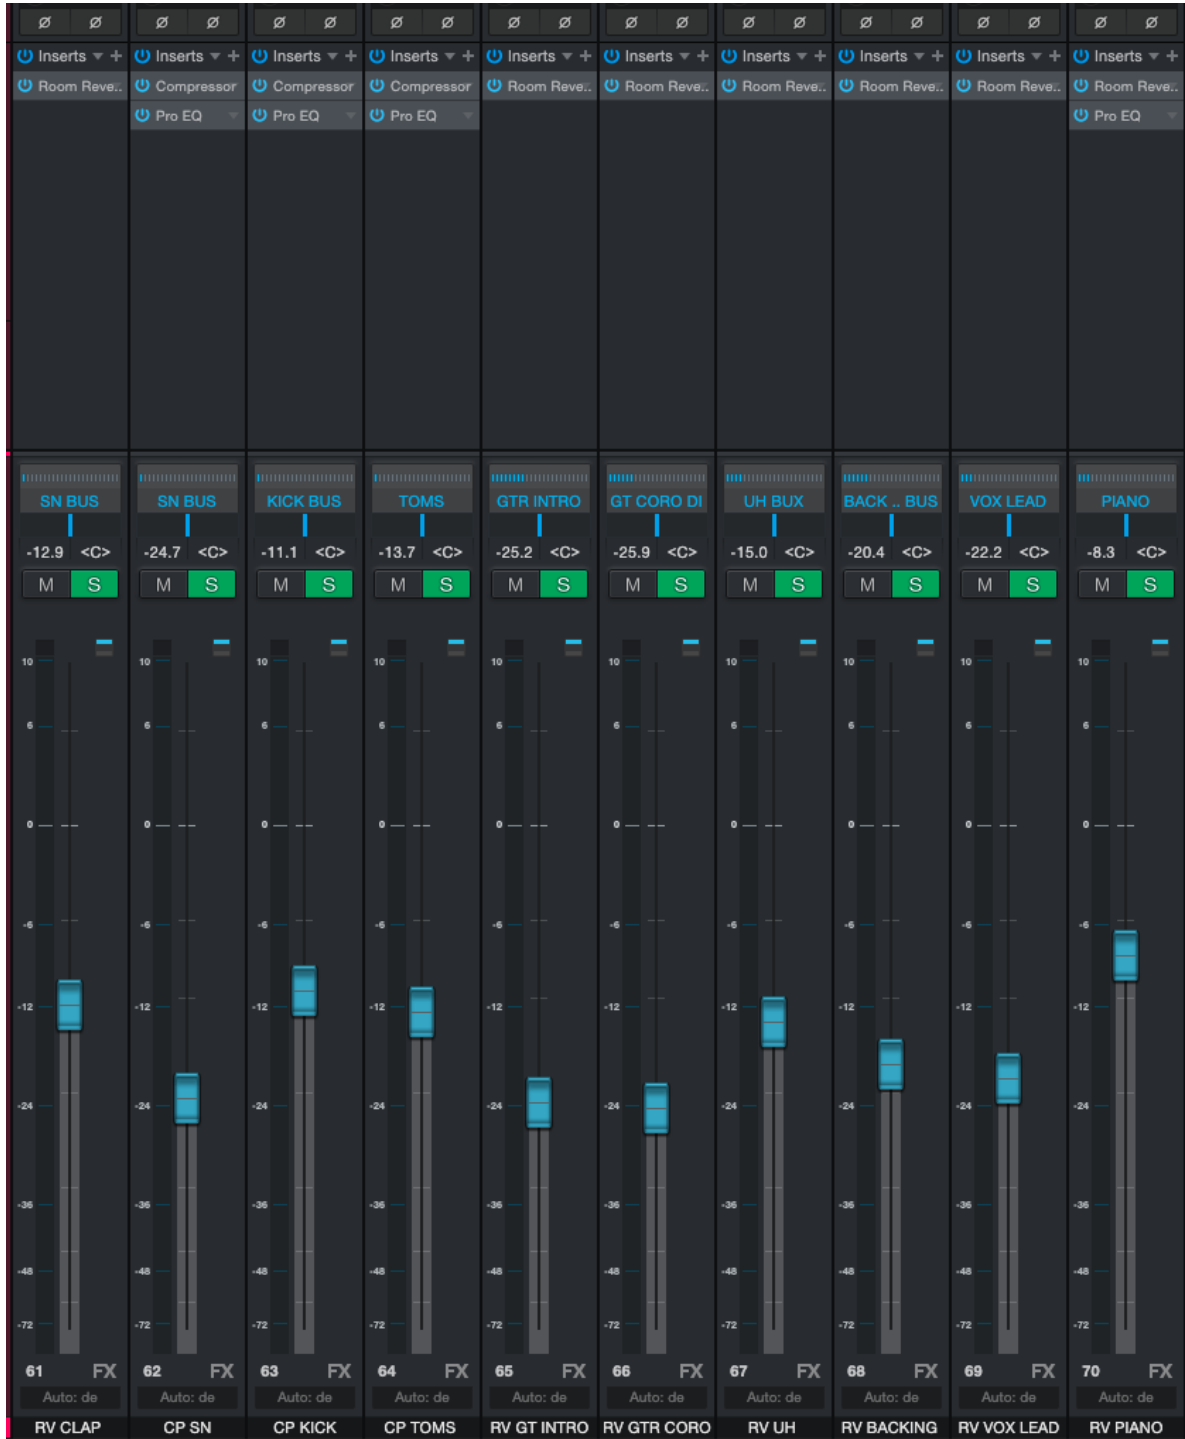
Ø Ø | Ø Ø | Ø Ø | Ø Ø | Ø Ø | Ø Ø | Ø Ø | Ø Ø | Ø Ø | Ø Ø

Inserts + | Inserts + | Inserts + | Inserts + | Inserts + | Inserts + | Inserts + | Inserts + | Inserts + | Inserts +

Room Reve.. | Compressor | Compressor | Compressor | Room Reve.. | Room Reve.. | Room Reve.. | Room Reve.. | Room Reve.. | Room Reve..

Pro EQ | Pro EQ | Pro EQ | Pro EQ

SN BUS | SN BUS | KICK BUS | TOMS | GTR INTRO | GT CORO DI | UH BUX | BACK .. BUS | VOX LEAD | PIANO

-12.9 <C> | -24.7 <C> | -11.1 <C> | -13.7 <C> | -25.2 <C> | -25.9 <C> | -15.0 <C> | -20.4 <C> | -22.2 <C> | -8.3 <C>

M S | M S | M S | M S | M S | M S | M S | M S | M S | M S

10 6 0 -6 -12 -24 -36 -48 -72

61 FX | 62 FX | 63 FX | 64 FX | 65 FX | 66 FX | 67 FX | 68 FX | 69 FX | 70 FX

Auto: de | Auto: de | Auto: de | Auto: de | Auto: de | Auto: de | Auto: de | Auto: de | Auto: de | Auto: de

RV CLAP | CP SN | CP KICK | CP TOMS | RV GT INTRO | RV GTR CORO | RV UH | RV BACKING | RV VOX LEAD | RV PIANO